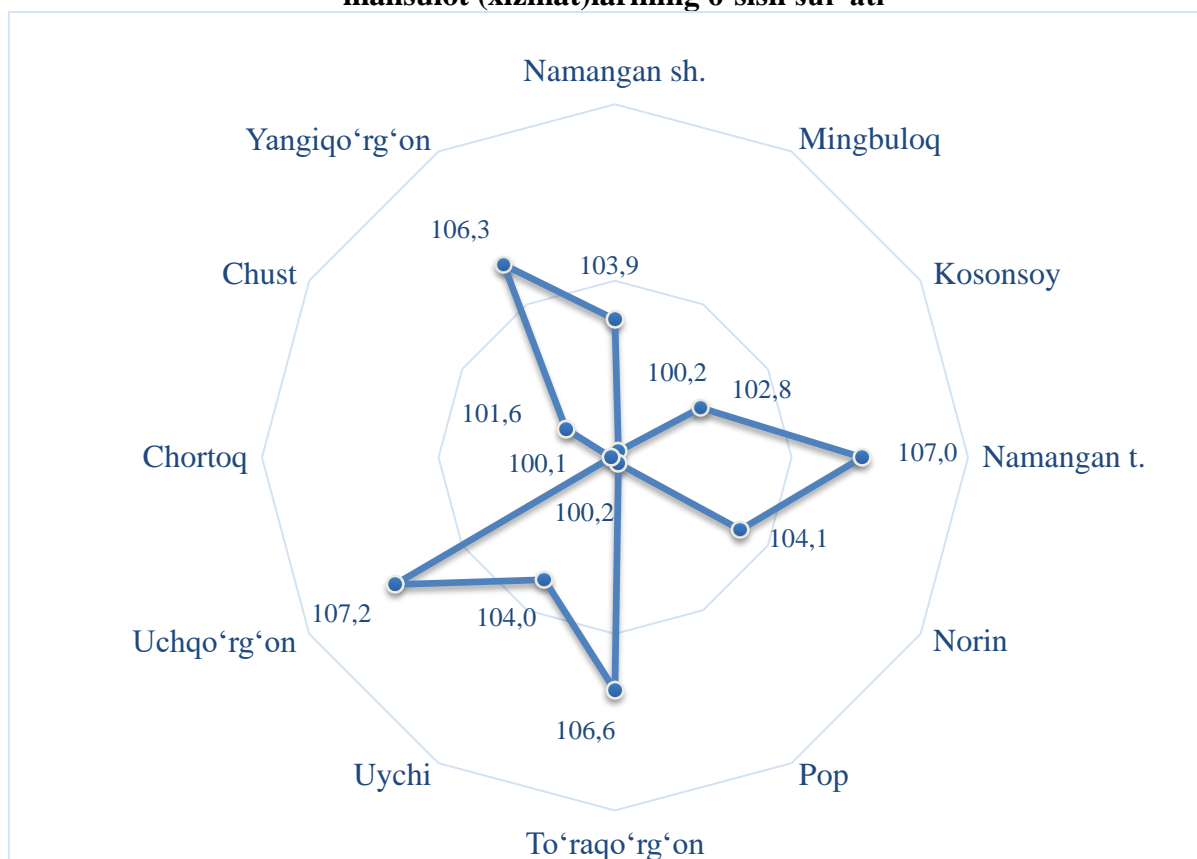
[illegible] (xizmat)larining o'sish sur'ati

Namangan sh.

Mingbuloq

Kosonsoy

Namangan t.

Norin

Pop

To‘raqo‘rg‘on

Uychi

Uchqo‘rg‘on

Chortoq

Chust

Yangiqo‘rg‘on

106,3

103,9

100,2

102,8

107,0

101,6

100,1

100,2

104,1

107,2

104,0

106,6